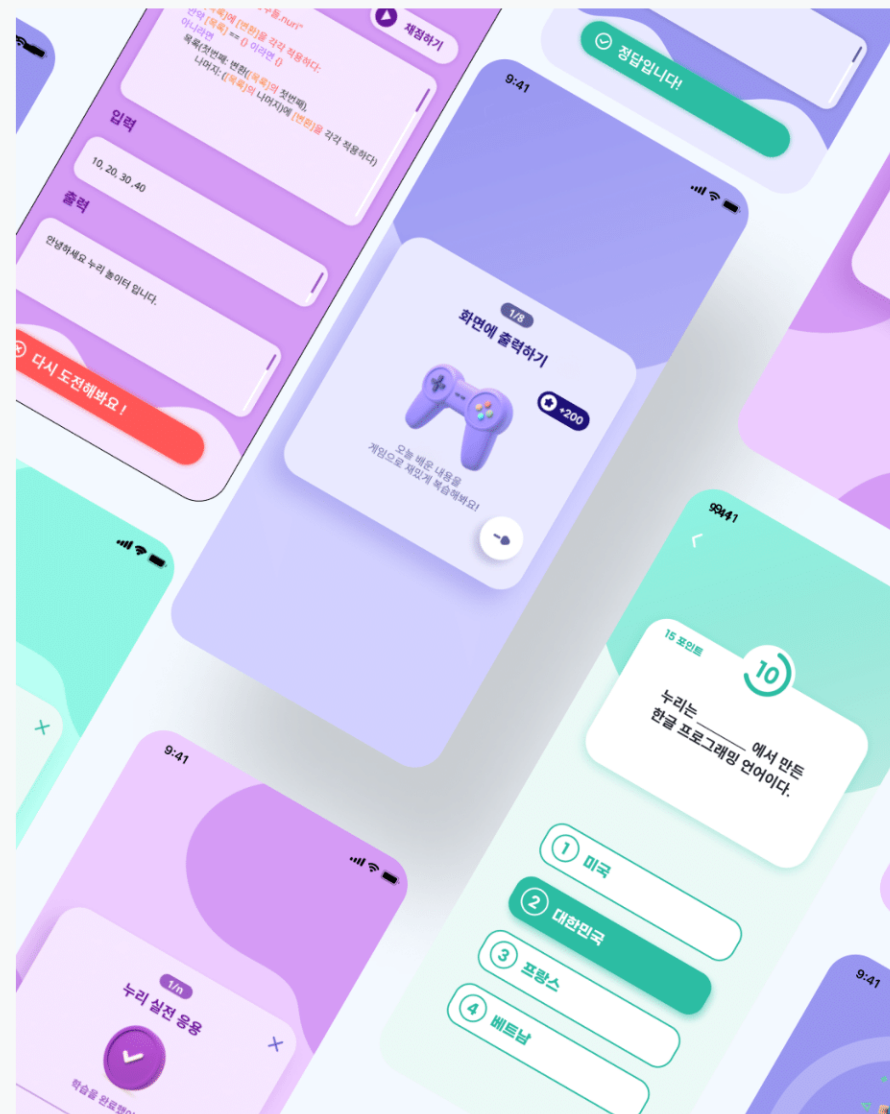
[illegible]에 [변환]을 각각 적용하다.nuri"
만약 [목록] == () 이라면 ()
아니라면
목록(첫번째: 변환: [목록]의 첫번째),
나머지: ([목록]의 나머지)에 [변환]을 각각 적용하다)

채점하기

입력

10, 20, 30, 40

출력

안녕하세요 누리 놀이터 입니다.

다시 도전해봐요 !

9:41

1/8

화면에 출력하기

+200

오늘 배운 내용을
게임으로 재밌게 복습해봐요!

정답입니다!

9:41

15 포인트

10

누리는 ______ 에서 만든
한글 프로그래밍 언어이다.

1 미국

2 대한민국

3 프랑스

4 베트남

9:41

1/n

누리 실전 응용

학습을 완료했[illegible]

9:41